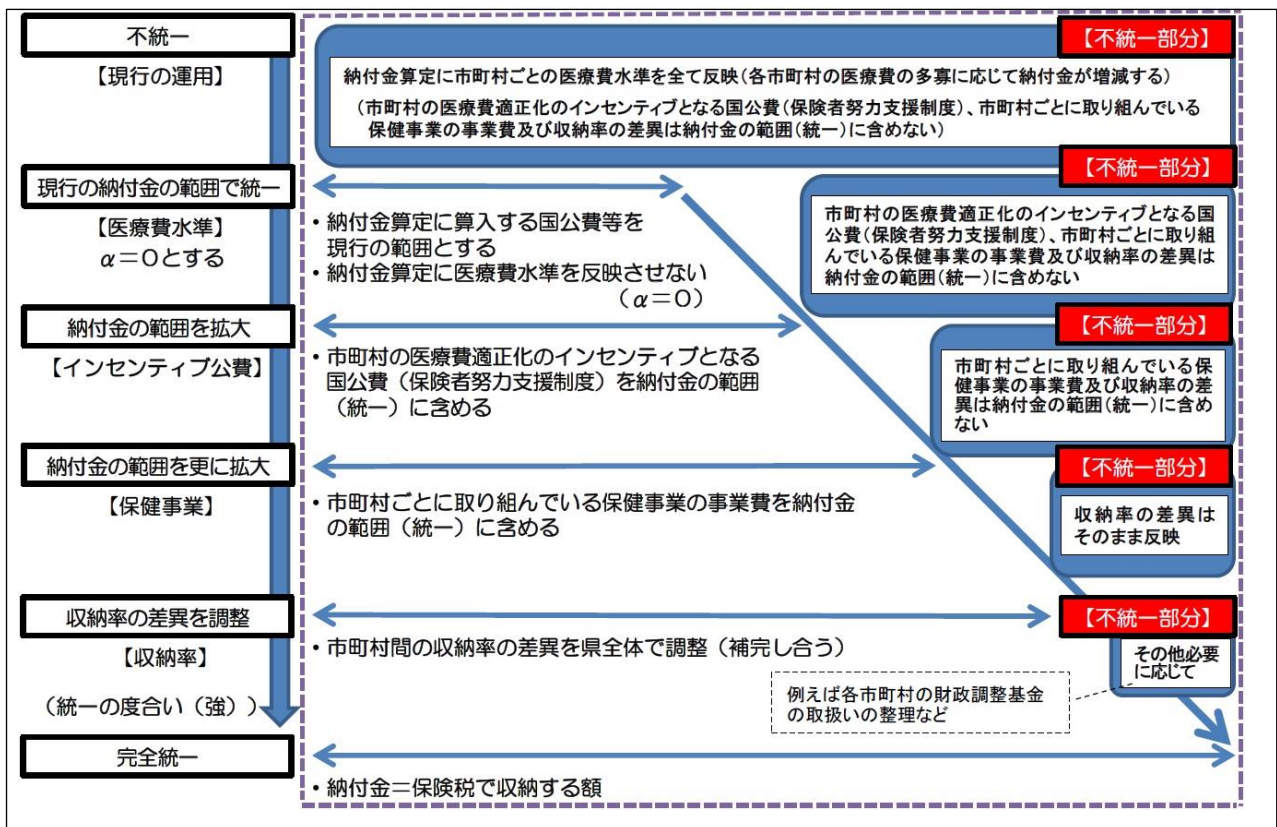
不統一

【現行の運用】

【不統一部分】

納付金算定に市町村ごとの医療費水準を全て反映（各市町村の医療費の多寡に応じて納付金が増減する）

（市町村の医療費適正化のインセンティブとなる国公費（保険者努力支援制度）、市町村ごとに取り組んでいる保健事業の事業費及び収納率の差異は納付金の範囲（統一）に含めない）

現行の納付金の範囲で統一

【医療費水準】
$\alpha$＝0とする

・納付金算定に算入する国公費等を現行の範囲とする
・納付金算定に医療費水準を反映させない（$\alpha$＝0）

【不統一部分】

市町村の医療費適正化のインセンティブとなる国公費（保険者努力支援制度）、市町村ごとに取り組んでいる保健事業の事業費及び収納率の差異は納付金の範囲（統一）に含めない

納付金の範囲を拡大

【インセンティブ公費】

・市町村の医療費適正化のインセンティブとなる国公費（保険者努力支援制度）を納付金の範囲（統一）に含める

【不統一部分】

市町村ごとに取り組んでいる保健事業の事業費及び収納率の差異は納付金の範囲（統一）に含めない

納付金の範囲を更に拡大

【保健事業】

・市町村ごとに取り組んでいる保健事業の事業費を納付金の範囲（統一）に含める

【不統一部分】

収納率の差異はそのまま反映

収納率の差異を調整

【収納率】

・市町村間の収納率の差異を県全体で調整（補完し合う）

【不統一部分】

その他必要に応じて

例えば各市町村の財政調整基金の取扱いの整理など

（統一の度合い（強））

完全統一

・納付金＝保険税で収納する額